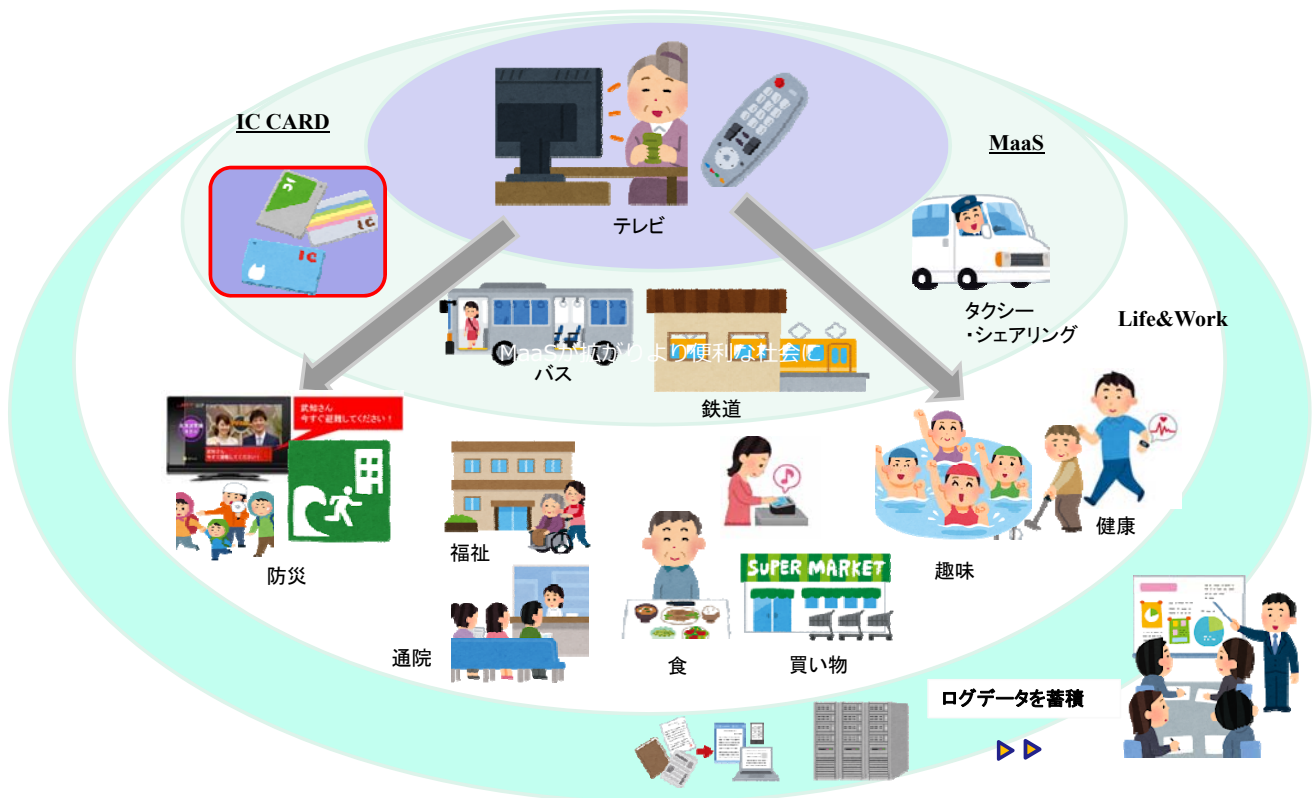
IC CARD

テレビ

MaaS

タクシー
・シェアリング

Life&Work

MaaSが広がりより便利な社会に

バス

鉄道

武知さん
今すぐ避難してください！

防災

福祉

通院

食

SUPER MARKET

買い物

趣味

健康

ログデータを蓄積